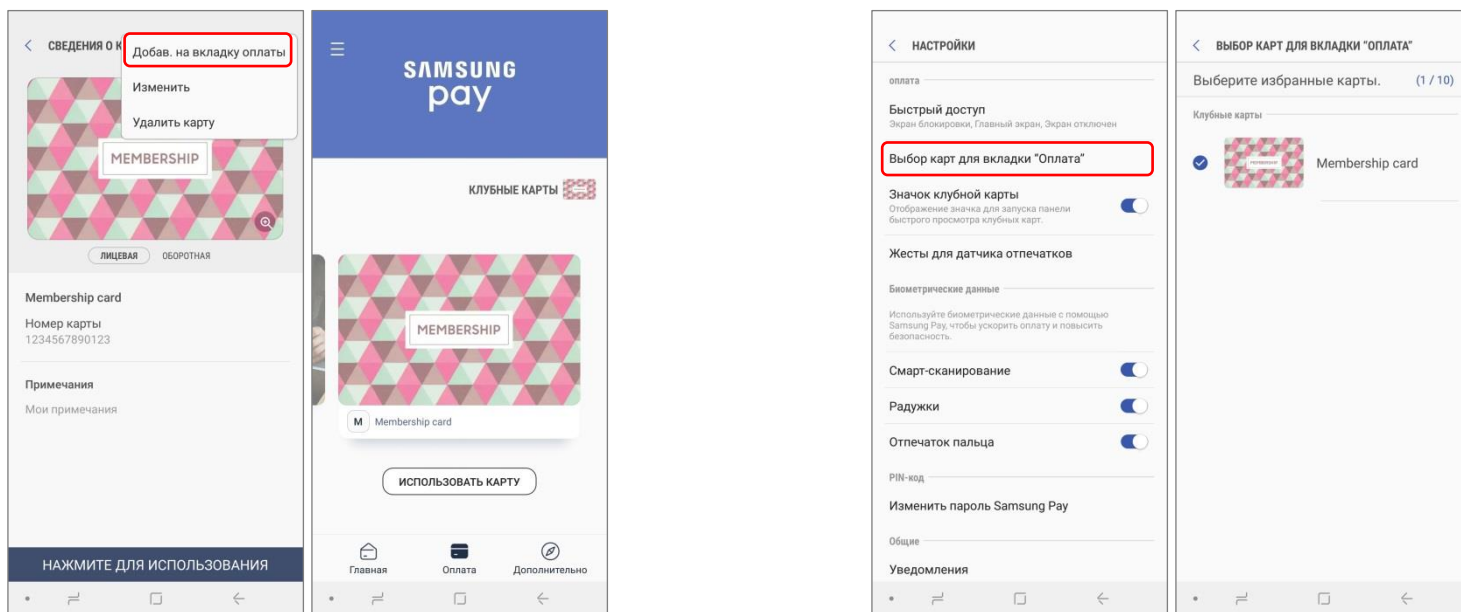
< СВЕДЕНИЯ О К

Добав. на вкладку оплаты

Изменить

Удалить карту

MEMBERSHIP

ЛИЦЕВАЯ ОБОРОТНАЯ

Membership card

Номер карты
1234567890123

Примечания

Мои примечания

НАЖМИТЕ ДЛЯ ИСПОЛЬЗОВАНИЯ

SAMSUNG pay

КЛУБНЫЕ КАРТЫ

MEMBERSHIP

M Membership card

ИСПОЛЬЗОВАТЬ КАРТУ

Главная Оплата Дополнительно

< НАСТРОЙКИ

оплата

Быстрый доступ
Экран блокировки, Главный экран, Экран отключен

Выбор карт для вкладки "Оплата"

Значок клубной карты
Отображение значка для запуска панели быстрого просмотра клубных карт.

Жесты для датчика отпечатков

Биометрические данные

Используйте биометрические данные с помощью Samsung Pay, чтобы ускорить оплату и повысить безопасность.

Смарт-сканирование

Радужки

Отпечаток пальца

PIN-код

Изменить пароль Samsung Pay

Общие

Уведомления

< ВЫБОР КАРТ ДЛЯ ВКЛАДКИ "ОПЛАТА"

Выберите избранные карты. (1 / 10)

Клубные карты

MEMBERSHIP

Membership card